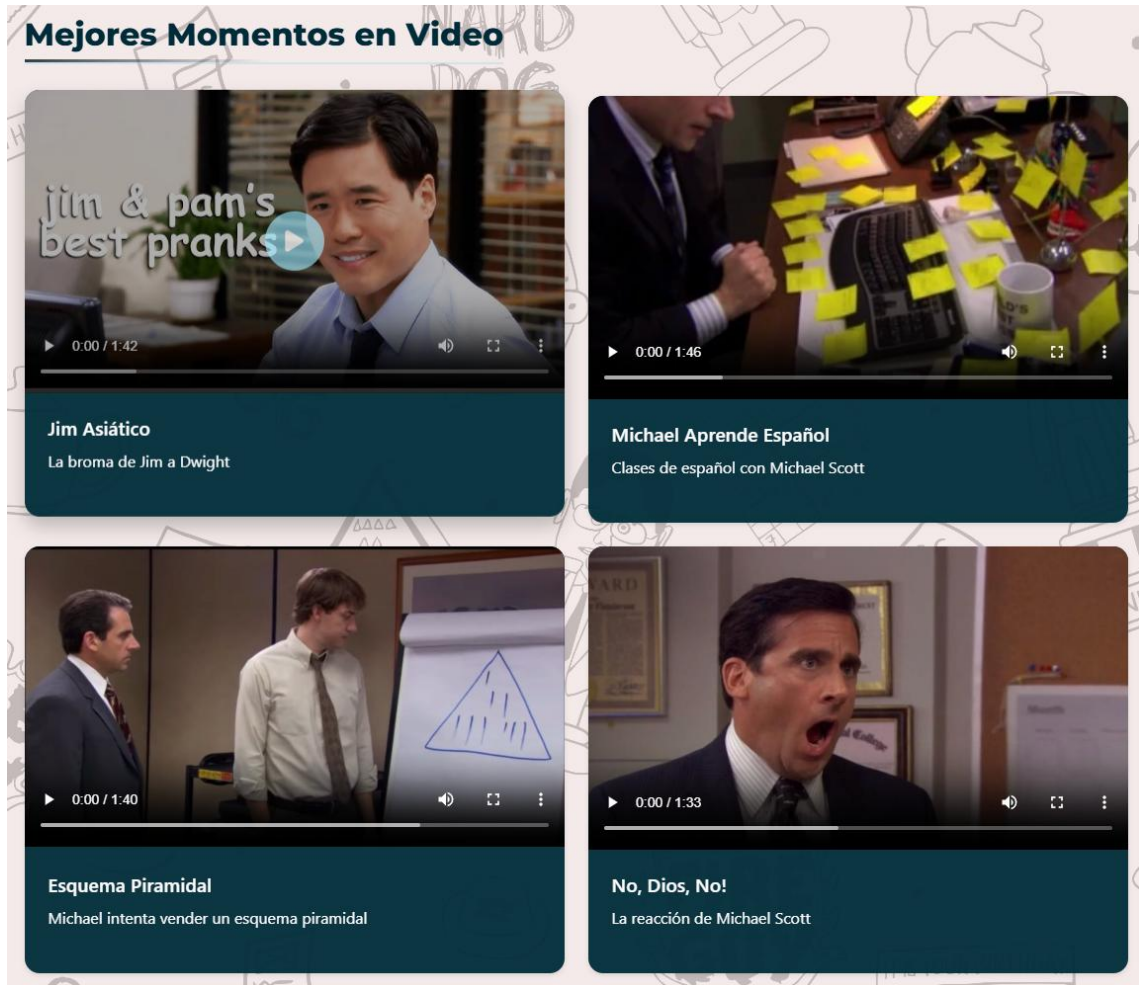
Mejores Momentos en Video

jim & pam's best pranks

0:00 / 1:42

Jim Asiático

La broma de Jim a Dwight

0:00 / 1:46

Michael Aprende Español

Clases de español con Michael Scott

0:00 / 1:40

Esquema Piramidal

Michael intenta vender un esquema piramidal

0:00 / 1:33

No, Dios, No!

La reacción de Michael Scott